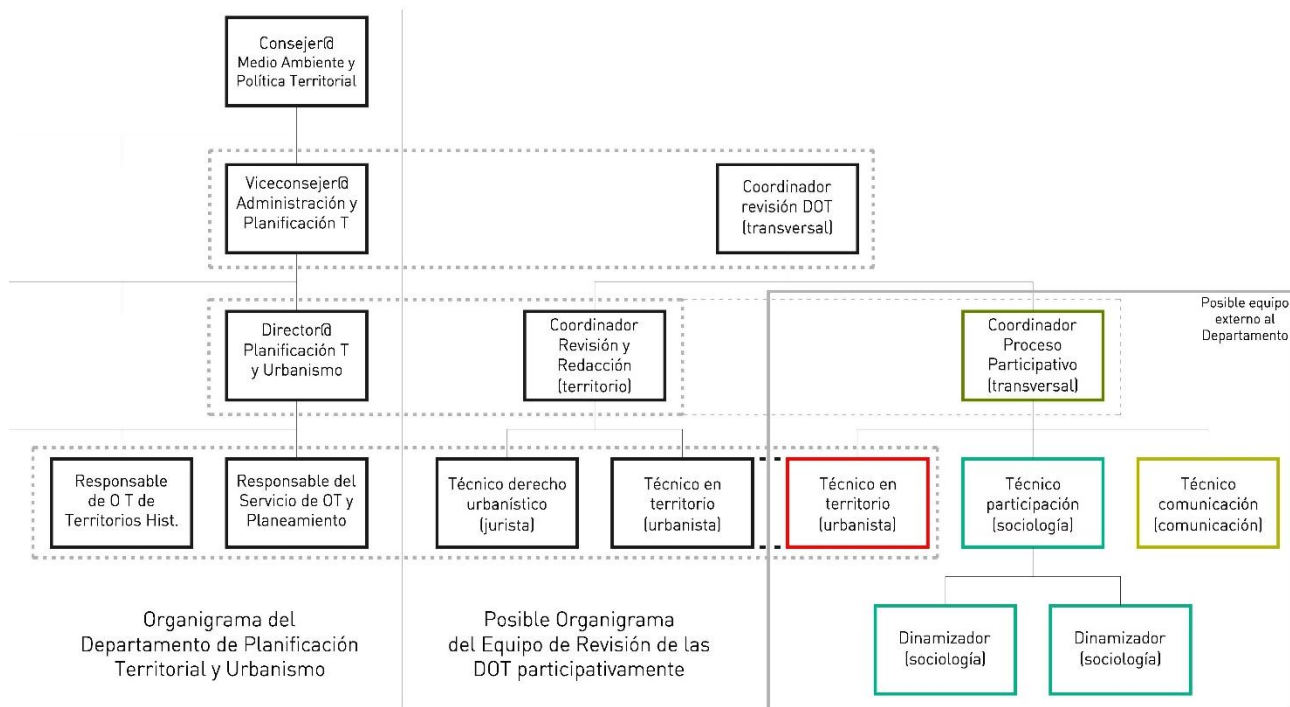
Consejer@ Medio Ambiente y Política Territorial

Viceconsejer@ Administración y Planificación T

Coordinador revisión DOT (transversal)

Posible equipo externo al Departamento

Director@ Planificación T y Urbanismo

Coordinador Revisión y Redacción (territorio)

Coordinador Proceso Participativo (transversal)

Responsable de O T de Territorios Hist.

Responsable del Servicio de OT y Planeamiento

Técnico derecho urbanístico (jurista)

Técnico en territorio (urbanista)

Técnico en territorio (urbanista)

Técnico participación (sociología)

Técnico comunicación (comunicación)

Dinamizador (sociología)

Dinamizador (sociología)

Organigrama del Departamento de Planificación Territorial y Urbanismo

Posible Organigrama del Equipo de Revisión de las DOT participativamente